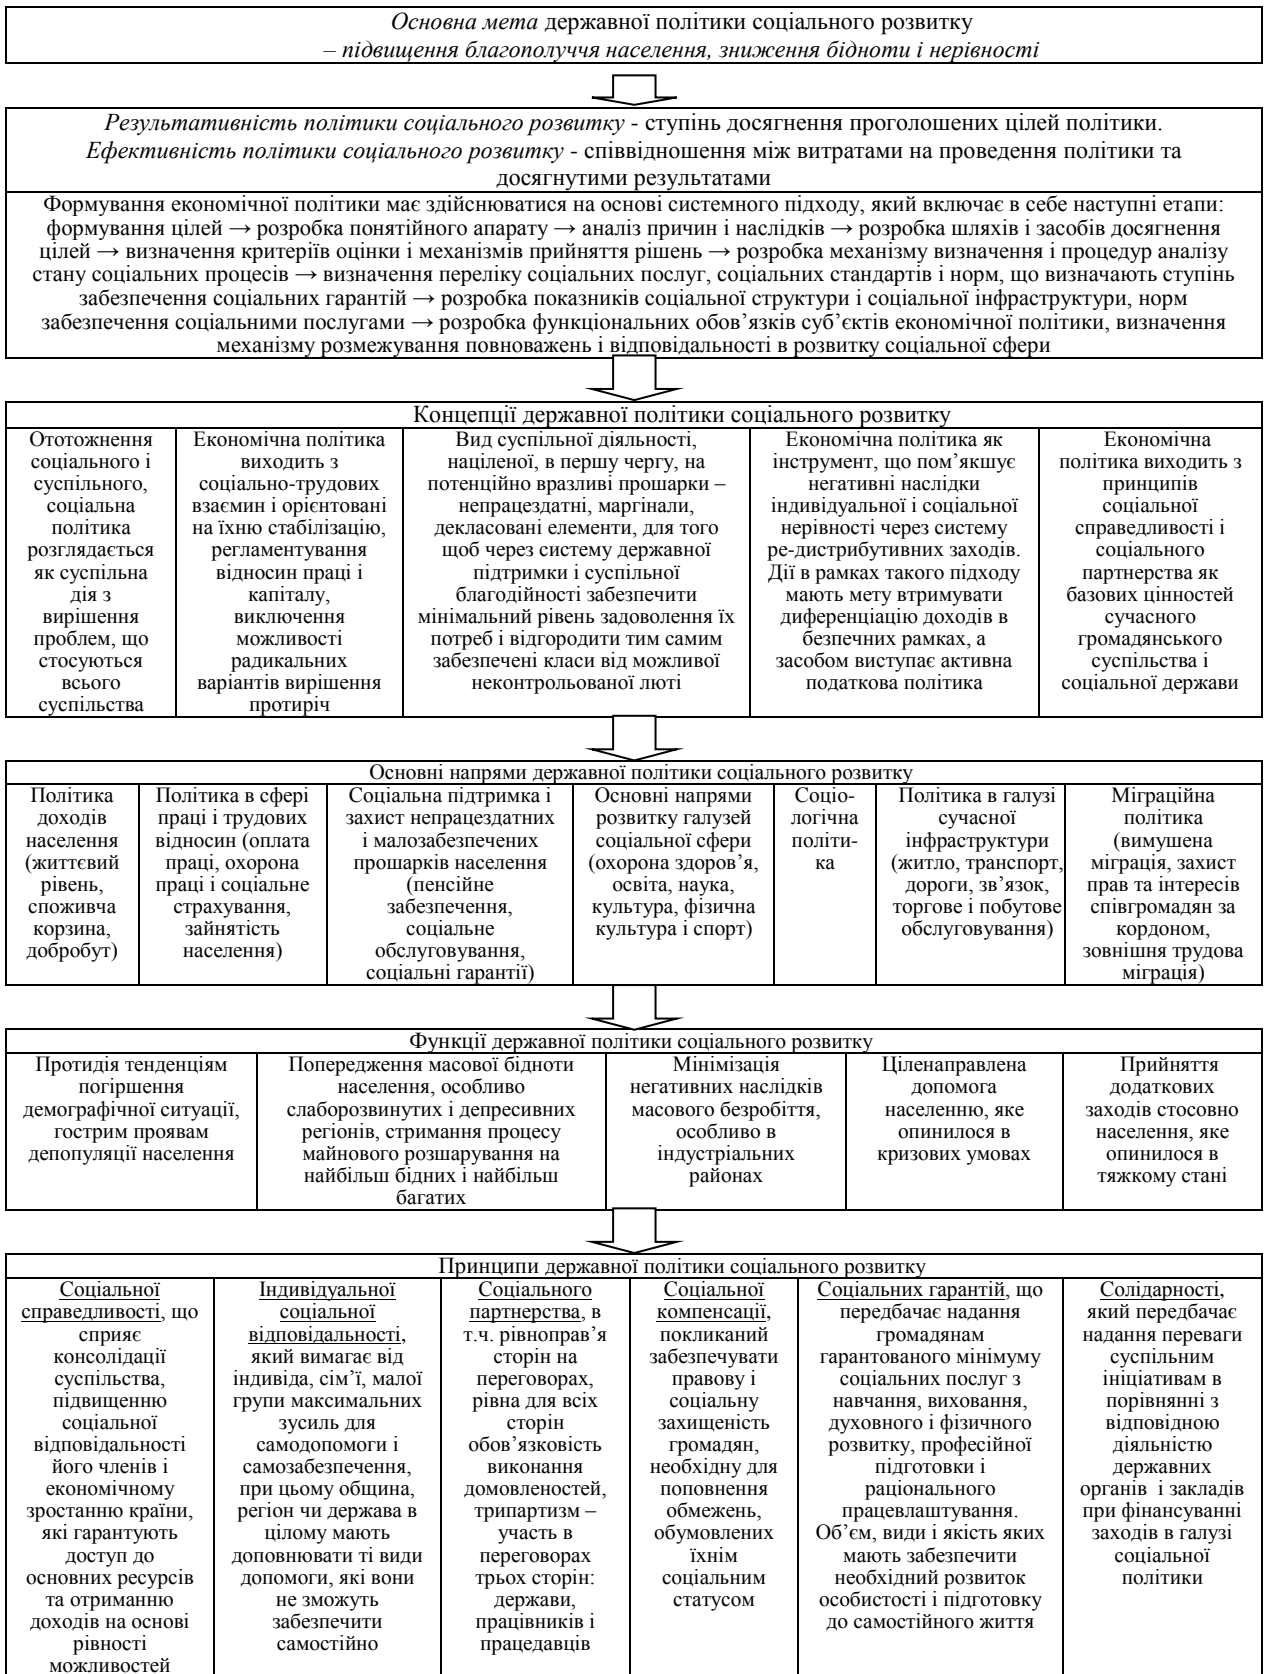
*Основна мета* державної політики соціального розвитку
*– підвищення благополуччя населення, зниження бідноти і нерівності*

*Результативність політики соціального розвитку* - ступінь досягнення проголошених цілей політики.
*Ефективність політики соціального розвитку* - співвідношення між витратами на проведення політики та досягнутими результатами

Формування економічної політики має здійснюватися на основі системного підходу, який включає в себе наступні етапи: формування цілей → розробка понятійного апарату → аналіз причин і наслідків → розробка шляхів і засобів досягнення цілей → визначення критеріїв оцінки і механізмів прийняття рішень → розробка механізму визначення і процедур аналізу стану соціальних процесів → визначення переліку соціальних послуг, соціальних стандартів і норм, що визначають ступінь забезпечення соціальних гарантій → розробка показників соціальної структури і соціальної інфраструктури, норм забезпечення соціальними послугами → розробка функціональних обов'язків суб'єктів економічної політики, визначення механізму розмежування повноважень і відповідальності в розвитку соціальної сфери

Концепції державної політики соціального розвитку

| Ототожнення соціального і суспільного, соціальна політика розглядається як суспільна дія з вирішення проблем, що стосуються всього суспільства | Економічна політика виходить з соціально-трудових взаємин і орієнтовані на їхню стабілізацію, регламентування відносин праці і капіталу, виключення можливості радикальних варіантів вирішення протиріч | Вид суспільної діяльності, націленої, в першу чергу, на потенційно вразливі прошарки – непрацездатні, маргінали, декласовані елементи, для того щоб через систему державної підтримки і суспільної благодійності забезпечити мінімальний рівень задоволення їх потреб і відгородити тим самим забезпечені класи від можливої неконтрольованої люті | Економічна політика як інструмент, що пом'якшує негативні наслідки індивідуальної і соціальної нерівності через систему ре-дистрибутивних заходів. Дії в рамках такого підходу мають мету втримувати диференціацію доходів в безпечних рамках, а засобом виступає активна податкова політика | Економічна політика виходить з принципів соціальної справедливості і соціального партнерства як базових цінностей сучасного громадянського суспільства і соціальної держави |
|---|---|---|---|---|

Основні напрями державної політики соціального розвитку

| Політика доходів населення (життєвий рівень, споживча корзина, добробут) | Політика в сфері праці і трудових відносин (оплата праці, охорона праці і соціальне страхування, зайнятість населення) | Соціальна підтримка і захист непрацездатних і малозабезпечених прошарків населення (пенсійне забезпечення, соціальне обслуговування, соціальні гарантії) | Основні напрями розвитку галузей соціальної сфери (охорона здоров'я, освіта, наука, культура, фізична культура і спорт) | Соціологічна політика | Політика в галузі сучасної інфраструктури (житло, транспорт, дороги, зв'язок, торгове і побутове обслуговування) | Міграційна політика (вимушена міграція, захист прав та інтересів співгромадян за кордоном, зовнішня трудова міграція) |
|---|---|---|---|---|---|---|

Функції державної політики соціального розвитку

| Протидія тенденціям погіршення демографічної ситуації, гострим проявам депопуляції населення | Попередження масової бідноти населення, особливо слаборозвинутих і депресивних регіонів, стримання процесу майнового розшарування на найбільш бідних і найбільш багатих | Мінімізація негативних наслідків масового безробіття, особливо в індустріальних районах | Ціленаправлена допомога населенню, яке опинилося в кризових умовах | Прийняття додаткових заходів стосовно населення, яке опинилося в тяжкому стані |
|---|---|---|---|---|

Принципи державної політики соціального розвитку

| Соціальної справедливості, що сприяє консолідації суспільства, підвищенню соціальної відповідальності його членів і економічному зростанню країни, які гарантують доступ до основних ресурсів та отриманню доходів на основі рівності можливостей | Індивідуальної соціальної відповідальності, який вимагає від індивіда, сім'ї, малої групи максимальних зусиль для самодопомоги і самозабезпечення, при цьому община, регіон чи держава в цілому мають доповнювати ті види допомоги, які вони не зможуть забезпечити самостійно | Соціального партнерства, в т.ч. рівноправ'я сторін на переговорах, рівна для всіх сторін обов'язковість виконання домовленостей, трипартизм – участь в переговорах трьох сторін: держави, працівників і працедавців | Соціальної компенсації, покликаний забезпечувати правову і соціальну захищеність громадян, необхідну для поповнення обмежень, обумовлених їхнім соціальним статусом | Соціальних гарантій, що передбачає надання громадянам гарантованого мінімуму соціальних послуг з навчання, виховання, духовного і фізичного розвитку, професійної підготовки і раціонального працевлаштування. Об'єм, види і якість яких мають забезпечити необхідний розвиток особистості і підготовку до самостійного життя | Солідарності, який передбачає надання переваги суспільним ініціативам в порівнянні з відповідною діяльністю державних органів і закладів при фінансуванні заходів в галузі соціальної політики |
|---|---|---|---|---|---|